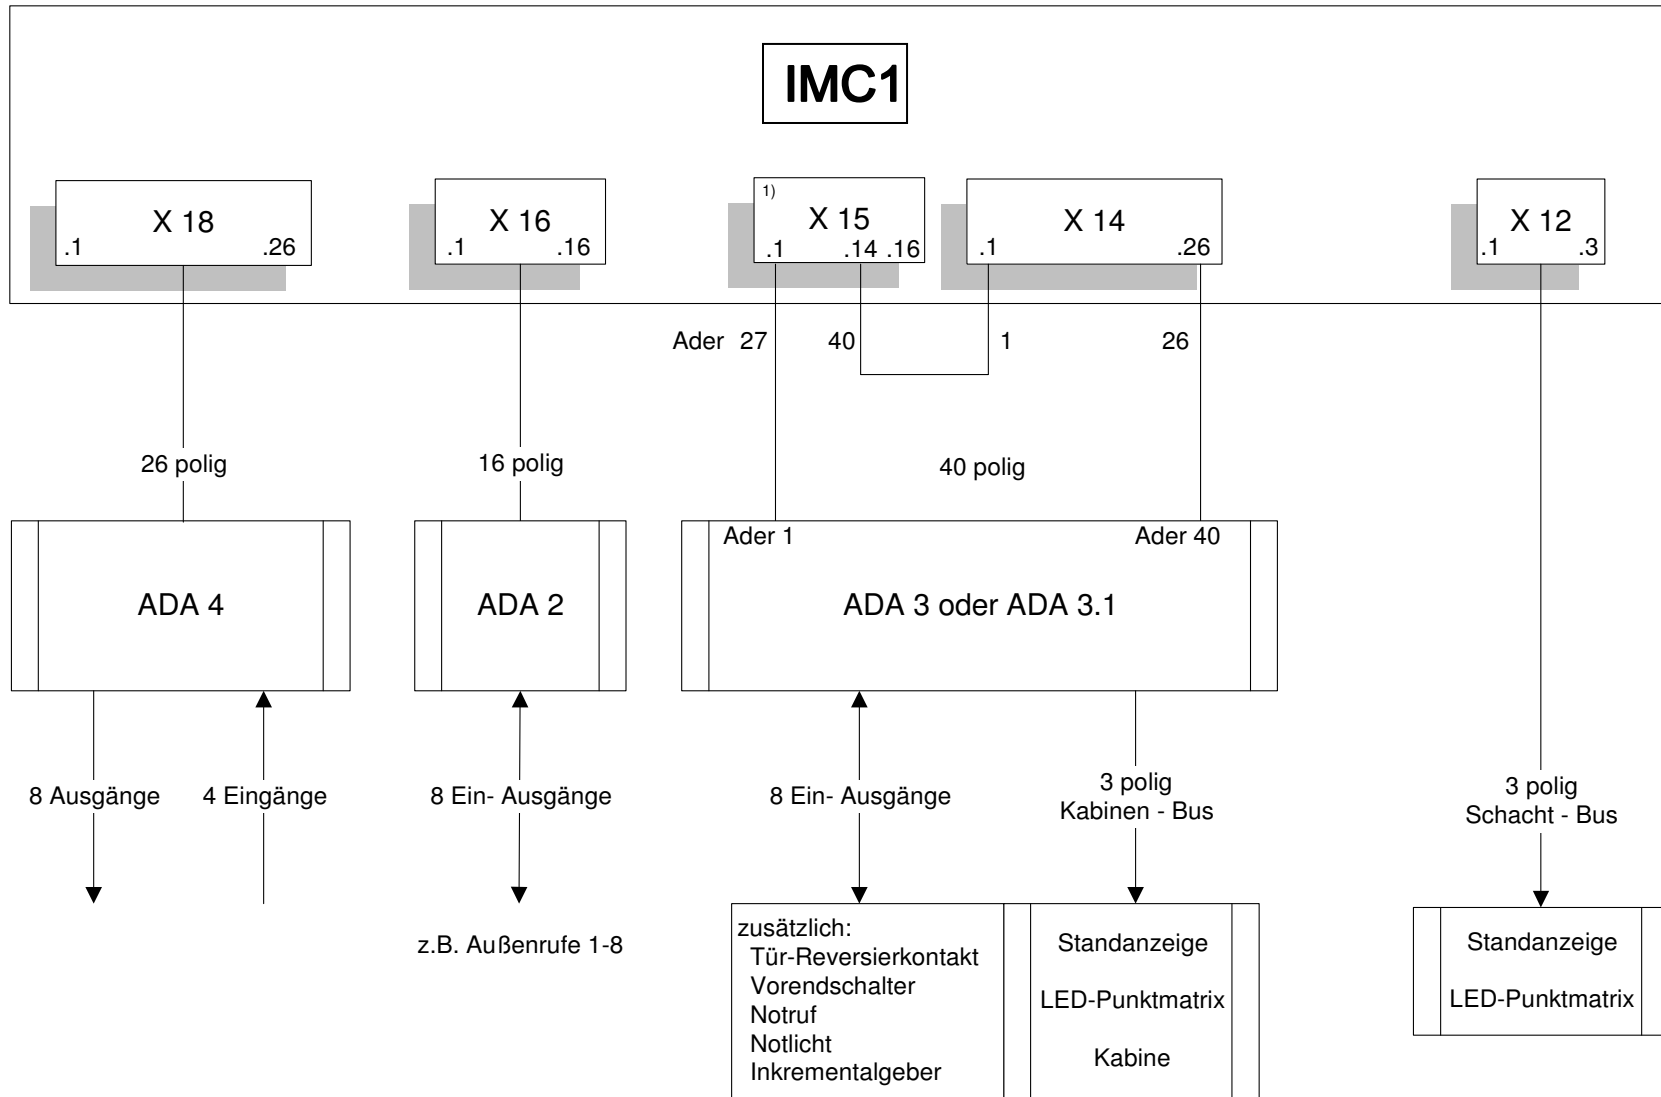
IMC1

X 18
.1 .26

X 16
.1 .16

1)
X 15
.1 .14 .16

X 14
.1 .26

X 12
.1 .3

Ader 27

40

1

26

26 polig

16 polig

40 polig

ADA 4

ADA 2

Ader 1

Ader 40

ADA 3 oder ADA 3.1

8 Ausgänge

4 Eingänge

8 Ein- Ausgänge

8 Ein- Ausgänge

3 polig
Kabinen - Bus

3 polig
Schacht - Bus

z.B. Außenrufe 1-8

zusätzlich:
Tür-Reversierkontakt
Vorendschalter
Notruf
Notlicht
Inkrementalgeber

Standanzeige

LED-Punktmatrix

Kabine

Standanzeige

LED-Punktmatrix